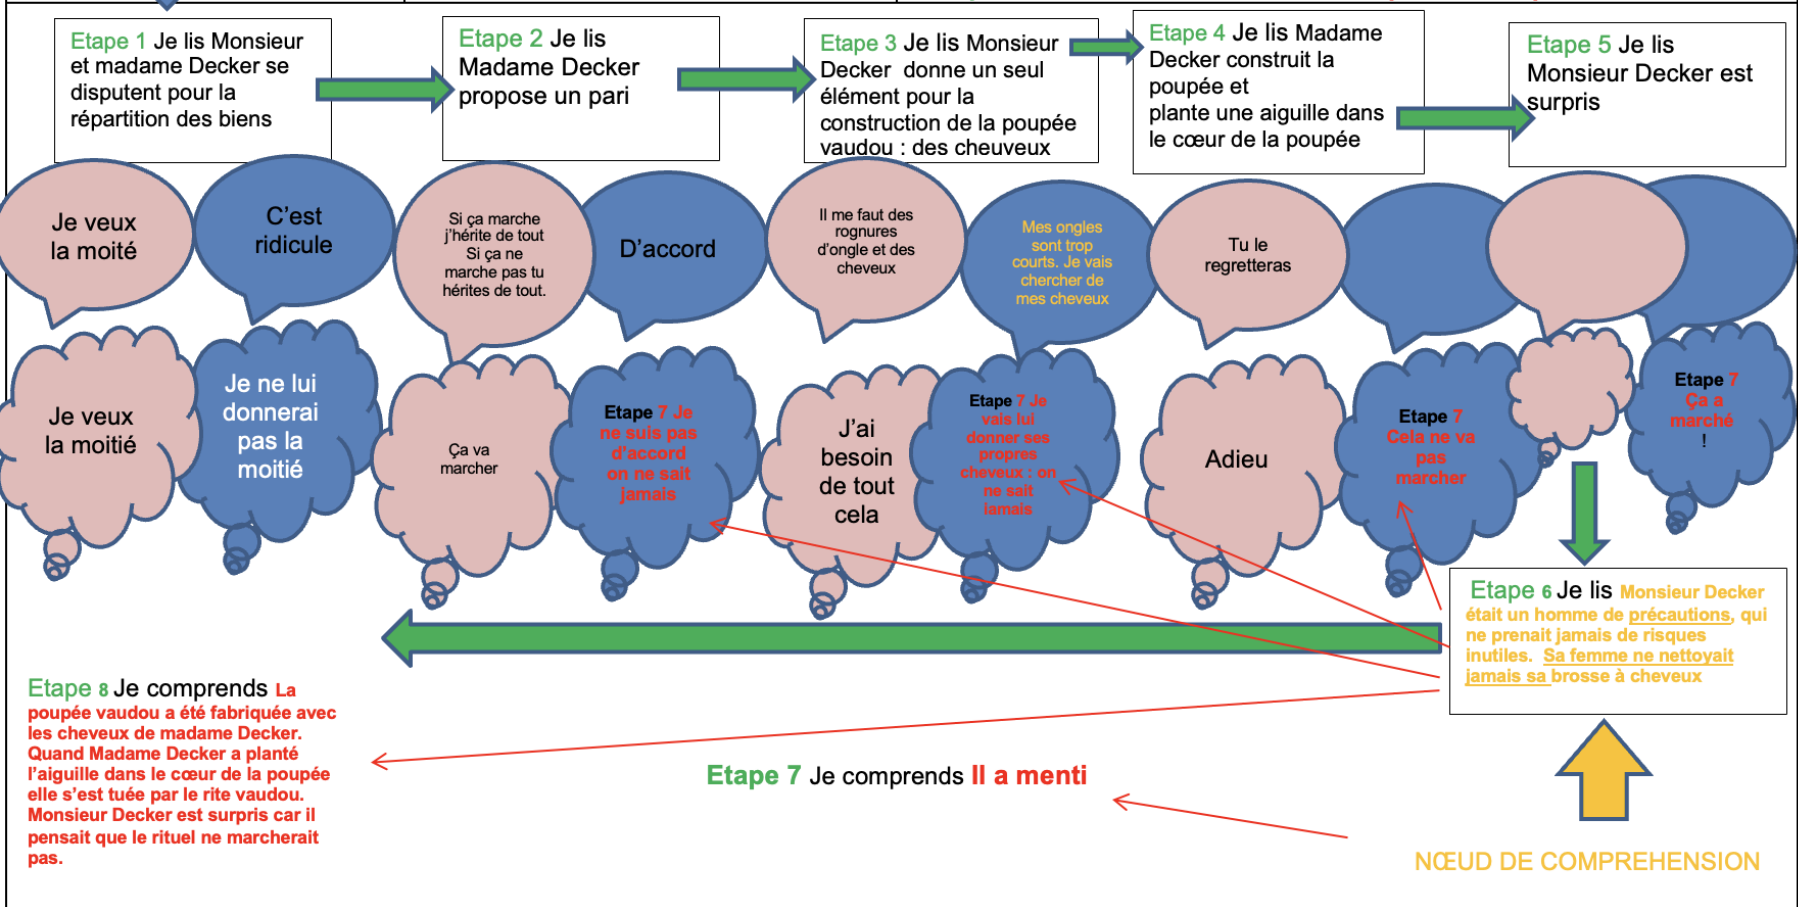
Etape 1 Je lis Monsieur et madame Decker se disputent pour la répartition des biens

Etape 2 Je lis Madame Decker propose un pari

Etape 3 Je lis Monsieur Decker donne un seul élément pour la construction de la poupée vaudou : des cheuveux

Etape 4 Je lis Madame Decker construit la poupée et plante une aiguille dans le cœur de la poupée

Etape 5 Je lis Monsieur Decker est surpris

Je veux la moité

C'est ridicule

Si ça marche j'hérite de tout Si ça ne marche pas tu hérites de tout.

D'accord

Il me faut des rognures d'ongle et des cheveux

Mes ongles sont trop courts. Je vais chercher de mes cheveux

Tu le regretteras

Je veux la moitié

Je ne lui donnerai pas la moitié

Ça va marcher

Etape 7 Je ne suis pas d'accord on ne sait jamais

J'ai besoin de tout cela

Etape 7 Je vais lui donner ses propres cheveux : on ne sait jamais

Adieu

Etape 7 Cela ne va pas marcher

Etape 7 Ça a marché !

Etape 6 Je lis Monsieur Decker était un homme de précautions, qui ne prenait jamais de risques inutiles. Sa femme ne nettoyait jamais sa brosse à cheveux

Etape 8 Je comprends La poupée vaudou a été fabriquée avec les cheveux de madame Decker. Quand Madame Decker a planté l'aiguille dans le cœur de la poupée elle s'est tuée par le rite vaudou. Monsieur Decker est surpris car il pensait que le rituel ne marcherait pas.

Etape 7 Je comprends Il a menti

NŒUD DE COMPREHENSION